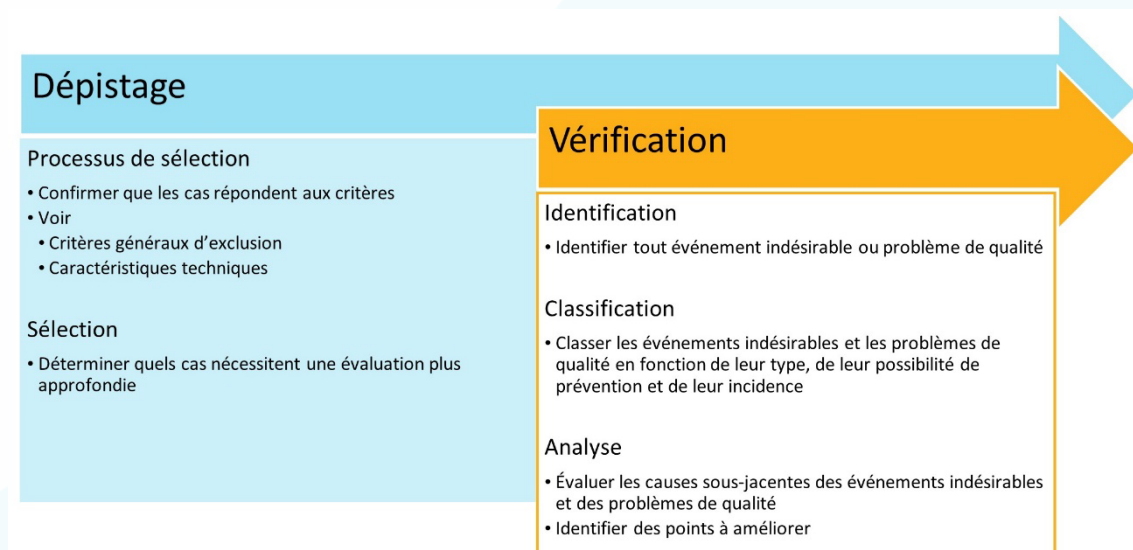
Dépistage

Processus de sélection

- Confirmer que les cas répondent aux critères
- Voir
  - Critères généraux d'exclusion
  - Caractéristiques techniques

Sélection

- Déterminer quels cas nécessitent une évaluation plus approfondie

Vérification

Identification

- Identifier tout événement indésirable ou problème de qualité

Classification

- Classer les événements indésirables et les problèmes de qualité en fonction de leur type, de leur possibilité de prévention et de leur incidence

Analyse

- Évaluer les causes sous-jacentes des événements indésirables et des problèmes de qualité
- Identifier des points à améliorer